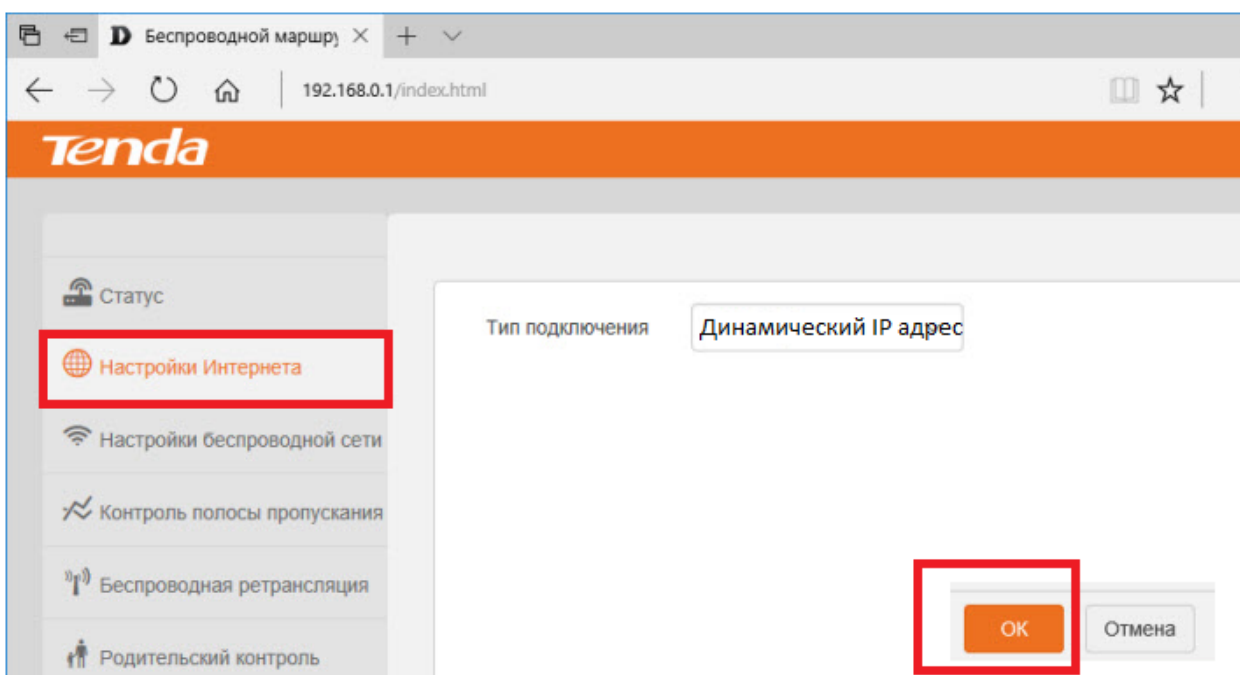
Беспроводной маршру

192.168.0.1/index.html

Tenda

Статус

Настройки Интернета

Настройки беспроводной сети

Контроль полосы пропускания

Беспроводная ретрансляция

Родительский контроль

Тип подключения

Динамический IP адрес

OK

Отмена